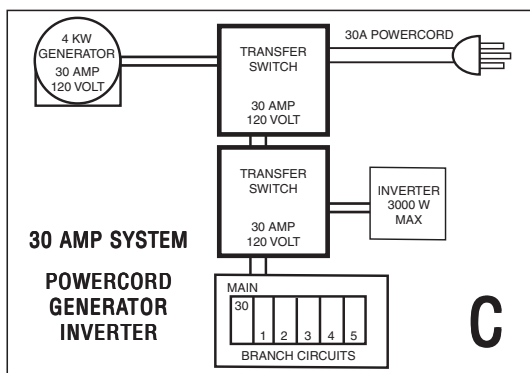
4 KW GENERATOR 30 AMP 120 VOLT

TRANSFER SWITCH 30 AMP 120 VOLT

30A POWERCORD

TRANSFER SWITCH 30 AMP 120 VOLT

INVERTER 3000 W MAX

30 AMP SYSTEM

POWERCORD GENERATOR INVERTER

MAIN

30

1 2 3 4 5

BRANCH CIRCUITS

C